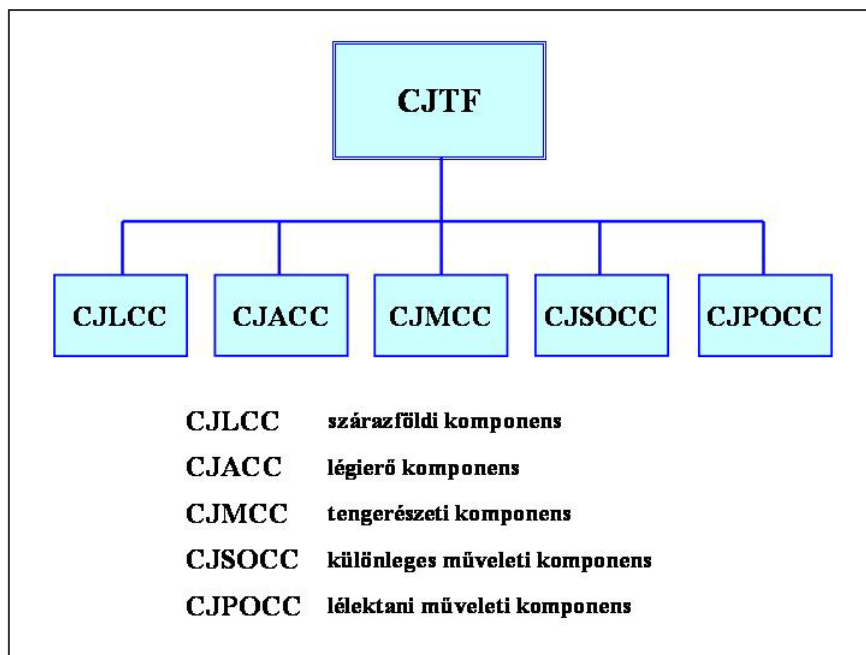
CJTF

CJLCC

CJACC

CJMCC

CJSOCC

CJPOCC

CJLCC szárazföldi komponens

CJACC légierő komponens

CJMCC tengerészeti komponens

CJSOCC különleges műveleti komponens

CJPOCC lélektani műveleti komponens